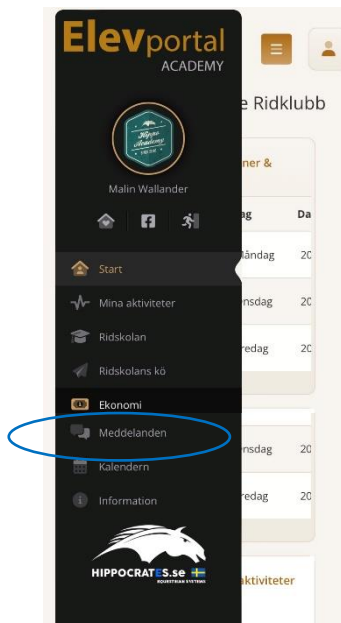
Elevportal
ACADEMY

Hippo Academy

Malin Wallander

Start
Mina aktiviteter
Ridskolan
Ridskolans kö
Ekonomi
Meddelanden
Kalendern
Information

HIPPOCRATES.se
EQUESTRIAN SYSTEMS

e Ridklubb

ner &

ag
Da
ändag
20
nsdag
20
redag
20

nsdag
20
redag
20

aktiviteter